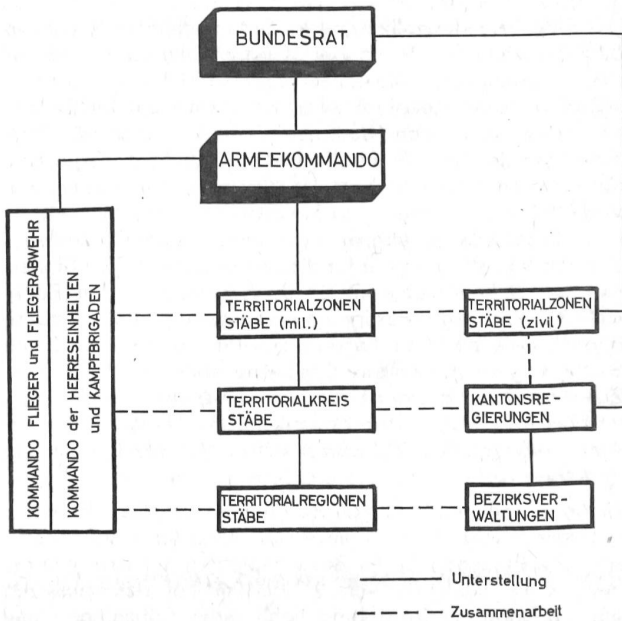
BUNDESRAT

ARMEEKOMMANDO

KOMMANDO FLIEGER und FLIEGERABWEHR

KOMMANDO der HEERESEINHEITEN und KAMPFBRIGADEN

TERRITORIALZONEN STÄBE (mil.)

TERRITORIALZONEN STÄBE (zivil)

TERRITORIALKREIS STÄBE

KANTONSREGIERUNGEN

TERRITORIALREGIONEN STÄBE

BEZIRKSVERWALTUNGEN

Unterstellung

Zusammenarbeit